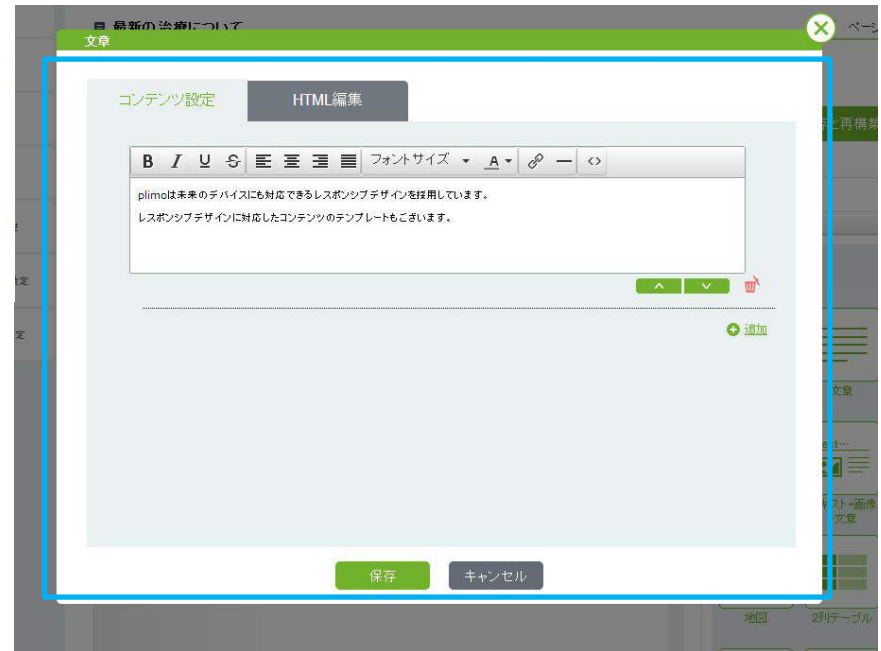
最新の治療について
文章
ページ

コンテンツ設定
HTML編集

B I U S フォントサイズ A

plimoは未来のデバイスにも対応できるレスポンシブデザインを採用しています。
レスポンシブデザインに対応したコンテンツのテンプレートもございます。

追加

保存
キャンセル

と再構築
文章
テキスト+画像 文章
地図
2列テーブル
定
定